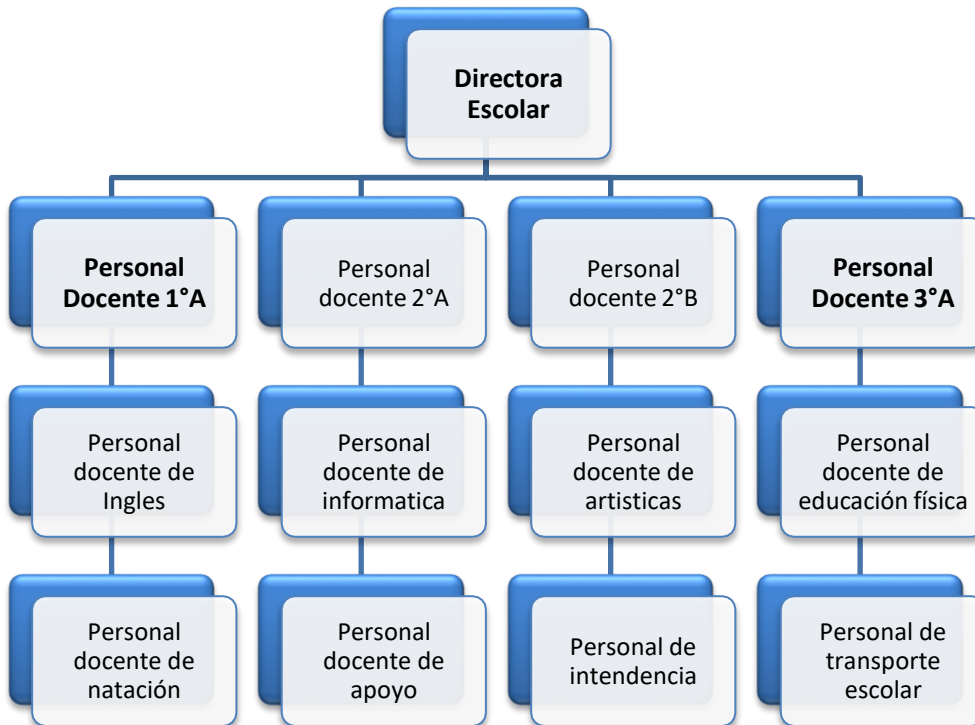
Directora Escolar

Personal Docente 1°A

Personal docente 2°A

Personal docente 2°B

Personal Docente 3°A

Personal docente de Ingles

Personal docente de informatica

Personal docente de artisticas

Personal docente de educación física

Personal docente de natación

Personal docente de apoyo

Personal de intendencia

Personal de transporte escolar